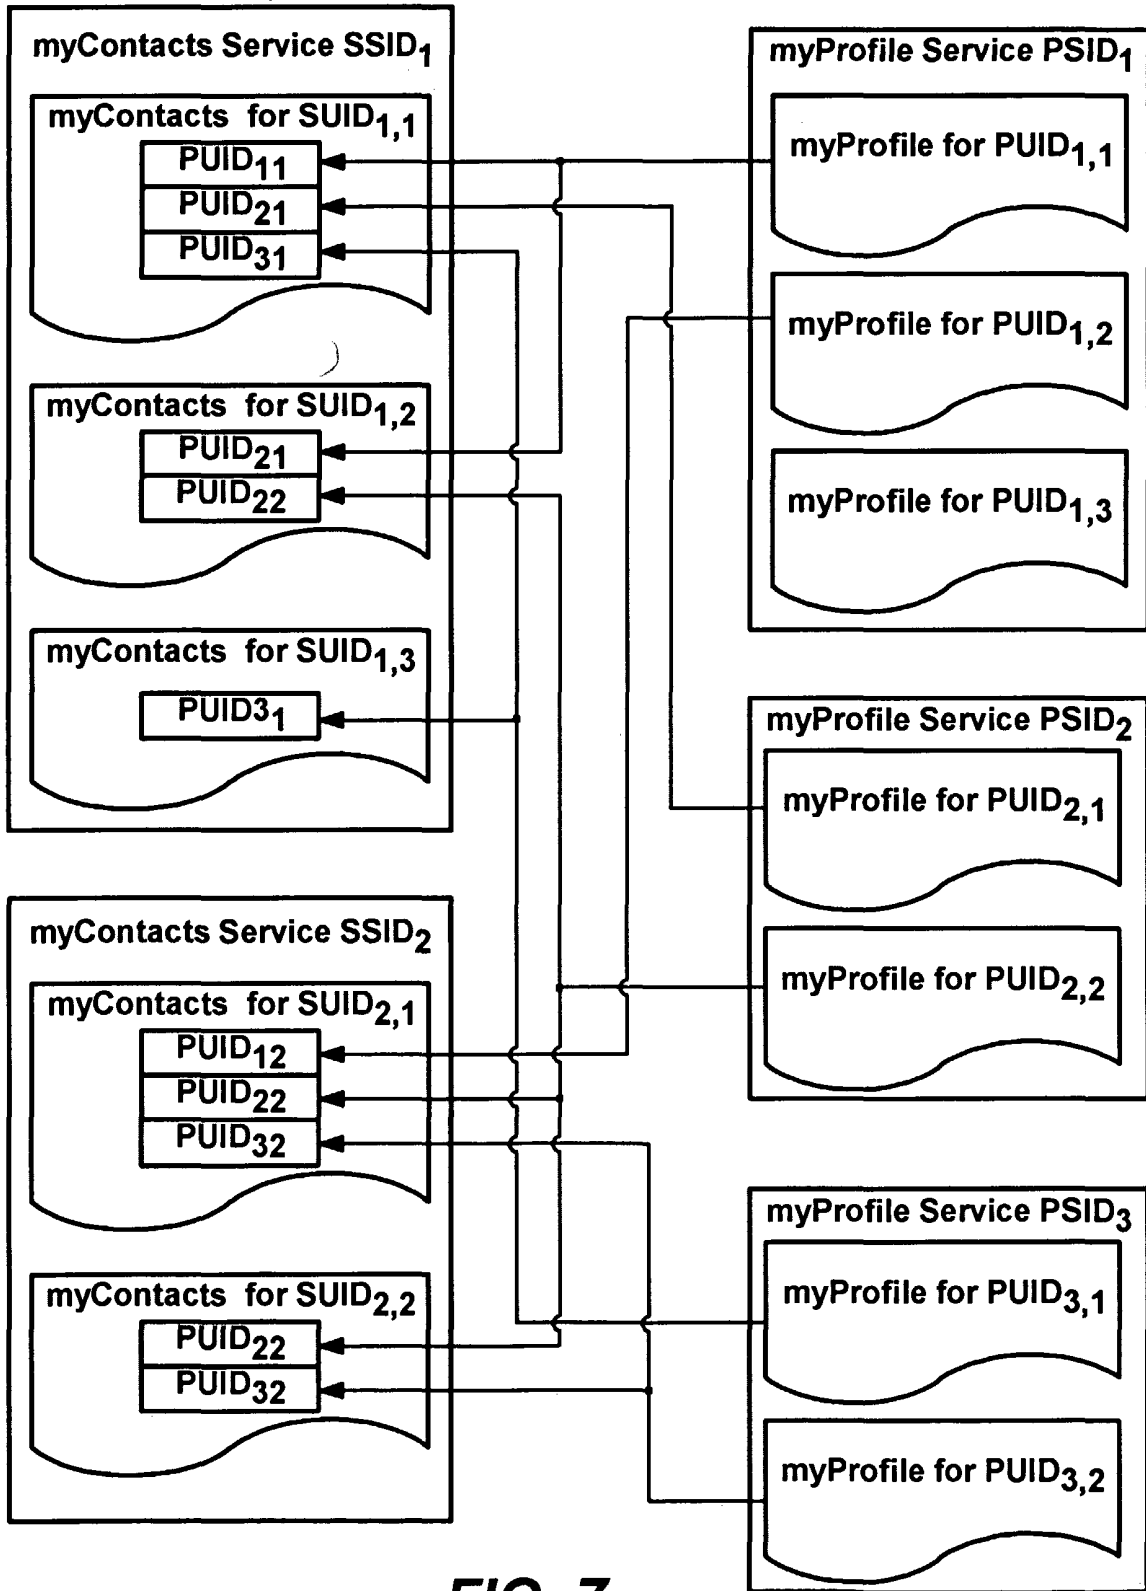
myContacts Service SSID$_1$

myContacts for SUID$_{1,1}$

PUID$_{11}$

PUID$_{21}$

PUID$_{31}$

myContacts for SUID$_{1,2}$

PUID$_{21}$

PUID$_{22}$

myContacts for SUID$_{1,3}$

PUID3$_1$

myContacts Service SSID$_2$

myContacts for SUID$_{2,1}$

PUID$_{12}$

PUID$_{22}$

PUID$_{32}$

myContacts for SUID$_{2,2}$

PUID$_{22}$

PUID$_{32}$

myProfile Service PSID$_1$

myProfile for PUID$_{1,1}$

myProfile for PUID$_{1,2}$

myProfile for PUID$_{1,3}$

myProfile Service PSID$_2$

myProfile for PUID$_{2,1}$

myProfile for PUID$_{2,2}$

myProfile Service PSID$_3$

myProfile for PUID$_{3,1}$

myProfile for PUID$_{3,2}$

FIG. 7